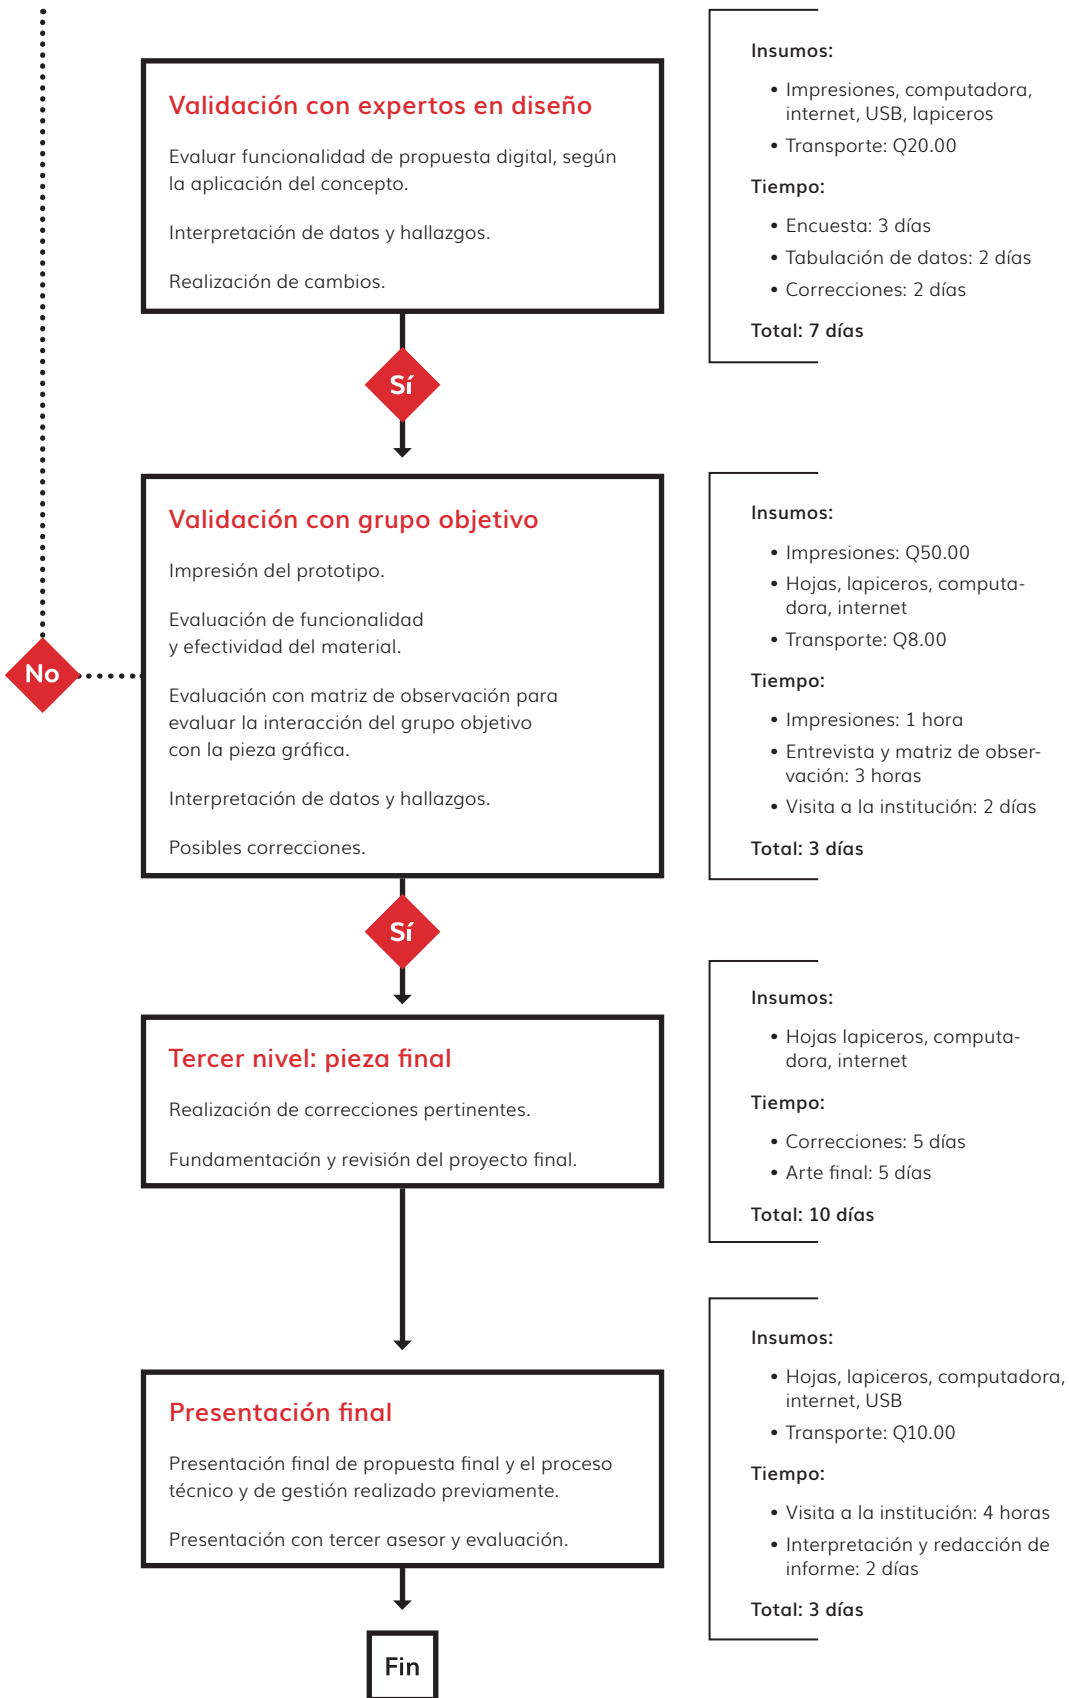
Validación con expertos en diseño

Evaluar funcionalidad de propuesta digital, según la aplicación del concepto.

Interpretación de datos y hallazgos.

Realización de cambios.

Insumos:

• Impresiones, computadora, internet, USB, lapiceros
• Transporte: Q20.00

Tiempo:

• Encuesta: 3 días
• Tabulación de datos: 2 días
• Correcciones: 2 días

Total: 7 días

Sí

Validación con grupo objetivo

Impresión del prototipo.

Evaluación de funcionalidad y efectividad del material.

Evaluación con matriz de observación para evaluar la interacción del grupo objetivo con la pieza gráfica.

Interpretación de datos y hallazgos.

Posibles correcciones.

No

Insumos:

• Impresiones: Q50.00
• Hojas, lapiceros, computadora, internet
• Transporte: Q8.00

Tiempo:

• Impresiones: 1 hora
• Entrevista y matriz de observación: 3 horas
• Visita a la institución: 2 días

Total: 3 días

Sí

Tercer nivel: pieza final

Realización de correcciones pertinentes.

Fundamentación y revisión del proyecto final.

Insumos:

• Hojas lapiceros, computadora, internet

Tiempo:

• Correcciones: 5 días
• Arte final: 5 días

Total: 10 días

Presentación final

Presentación final de propuesta final y el proceso técnico y de gestión realizado previamente.

Presentación con tercer asesor y evaluación.

Insumos:

• Hojas, lapiceros, computadora, internet, USB
• Transporte: Q10.00

Tiempo:

• Visita a la institución: 4 horas
• Interpretación y redacción de informe: 2 días

Total: 3 días

Fin